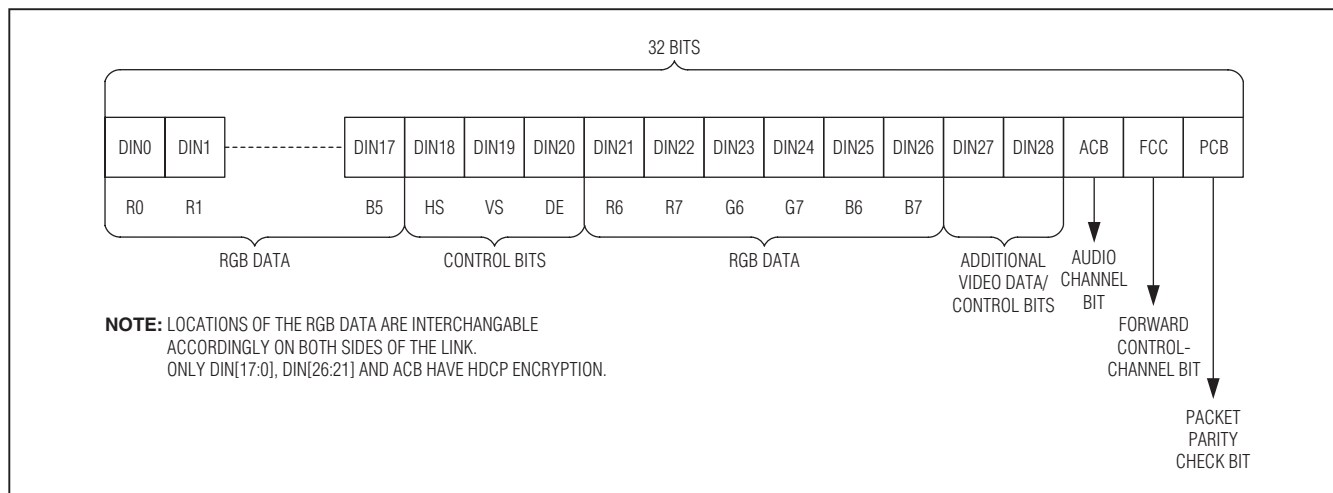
32 BITS

| DIN0 | DIN1 | DIN17 | DIN18 | DIN19 | DIN20 | DIN21 | DIN22 | DIN23 | DIN24 | DIN25 | DIN26 | DIN27 | DIN28 | ACB | FCC | PCB |
|---|---|---|---|---|---|---|---|---|---|---|---|---|---|---|---|---|
| R0 | R1 | B5 | HS | VS | DE | R6 | R7 | G6 | G7 | B6 | B7 | | | | | |

RGB DATA

CONTROL BITS

RGB DATA

ADDITIONAL VIDEO DATA/ CONTROL BITS

AUDIO CHANNEL BIT

FORWARD CONTROL-CHANNEL BIT

PACKET PARITY CHECK BIT

NOTE: LOCATIONS OF THE RGB DATA ARE INTERCHANGABLE ACCORDINGLY ON BOTH SIDES OF THE LINK.
ONLY DIN[17:0], DIN[26:21] AND ACB HAVE HDCP ENCRYPTION.